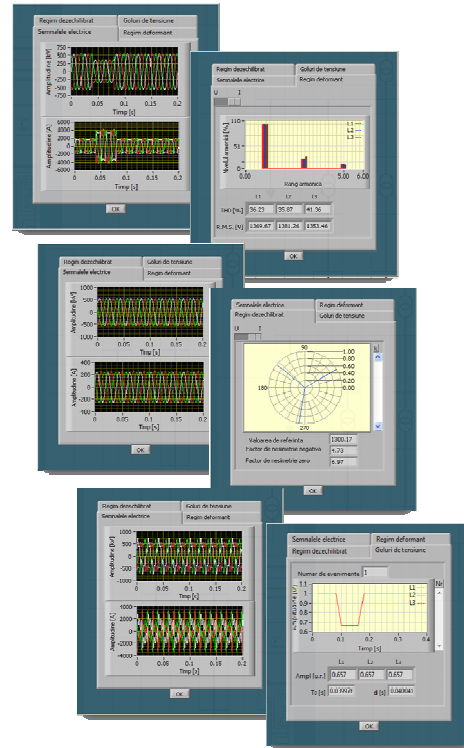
Regim dezechilibrat
Goluri de tensiune
Semnalele electrice
Regim deformant

Amplitudine [kV]
500
0
-500
0
0.05
0.1
0.15
0.2
Timp [s]

Amplitudine [A]
6000
4000
2000
0
-2000
-4000
-6000
0
0.05
0.1
0.15
0.2
Timp [s]

OK

Regim dezechilibrat
Goluri de tensiune
Semnalele electrice
Regim deformant

U
I

110
Nivel armonici [%]
0
1
5.00
6.00
Rang armonica
L1
L2
L3

L1
L2
L3
THD [%]
36.23
35.87
41.36
R.M.S. [A]
1369.67
1381.26
1353.46

OK

Regim dezechilibrat
Goluri de tensiune
Semnalele electrice
Regim deformant

Amplitudine [kV]
1000
500
0
-500
-1000
0
0.05
0.1
0.15
0.2
Timp [s]

Amplitudine [A]
400
200
0
-200
-400
0
0.05
0.1
0.15
0.2
Timp [s]

OK

Semnalele electrice
Regim deformant
Regim dezechilibrat
Goluri de tensiune

U
I

90
1.00
0.80
0.60
0.40
0.20
0.00
180
270

Valoarea de referinta
1300.17
Factor de nesimetrie negativa
4.73
Factor de nesimetrie zero
6.97

OK

Regim dezechilibrat
Goluri de tensiune
Semnalele electrice
Regim deformant

Amplitudine [kV]
1000
500
0
-500
-1000
0
0.05
0.1
0.15
0.2
Timp [s]

Amplitudine [A]
2000
0
-2000
-4000
0
0.05
0.1
0.15
0.2
Timp [s]

OK

Semnalele electrice
Regim deformant
Regim dezechilibrat
Goluri de tensiune

Numar de evenimente
1

Nr

Amplitudine [u.r.]
1
0.9
0.8
0.7
0.6
0.5
0
0.1
0.2
0.3
0.4
Timp [s]
L1
L2
L3

L1
L2
L3
Ampl [u.r.]
0.657
0.657
0.657
To [s]
0.03938
dt [s]
0.048088

OK